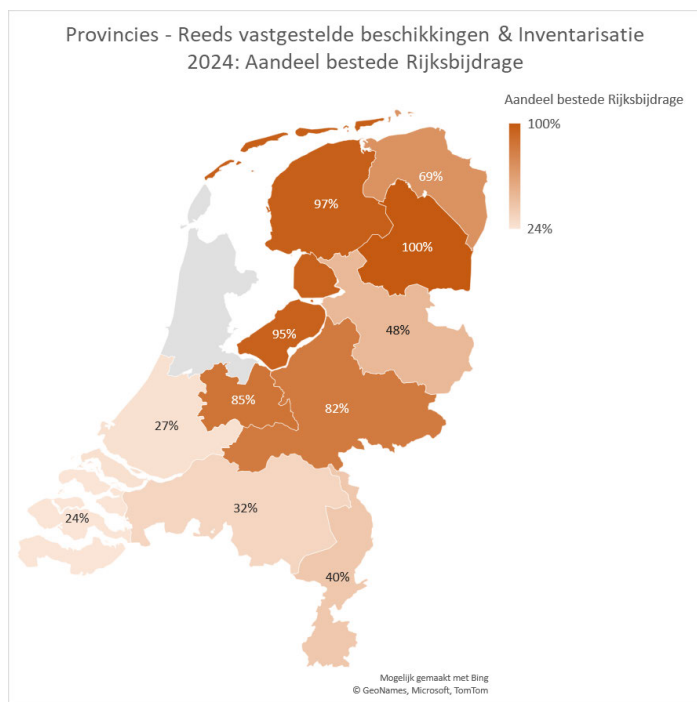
Provincies - Reeds vastgestelde beschikkingen & Inventarisatie 2024: Aandeel bestede Rijksbijdrage

Aandeel bestede Rijksbijdrage
100%
24%

69%
97%
100%
48%
95%
85%
82%
27%
24%
32%
40%

Mogelijk gemaakt met Bing
© GeoNames, Microsoft, TomTom